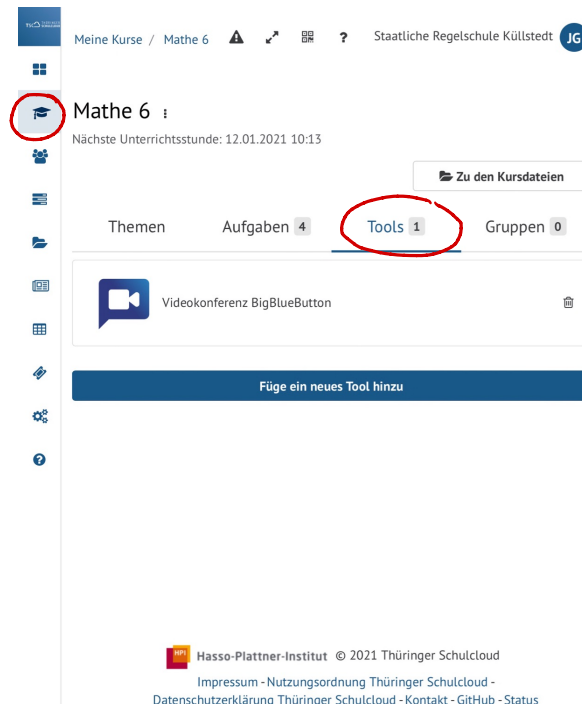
Meine Kurse / Mathe 6

? Staatliche Regelschule Küllstedt JG

Mathe 6

Nächste Unterrichtsstunde: 12.01.2021 10:13

Zu den Kursdateien

Themen Aufgaben 4 Tools 1 Gruppen 0

Videokonferenz BigBlueButton

Füge ein neues Tool hinzu

HPI Hasso-Plattner-Institut © 2021 Thüringer Schulcloud

Impressum - Nutzungsordnung Thüringer Schulcloud - Datenschutzerklärung Thüringer Schulcloud - Kontakt - GitHub - Status